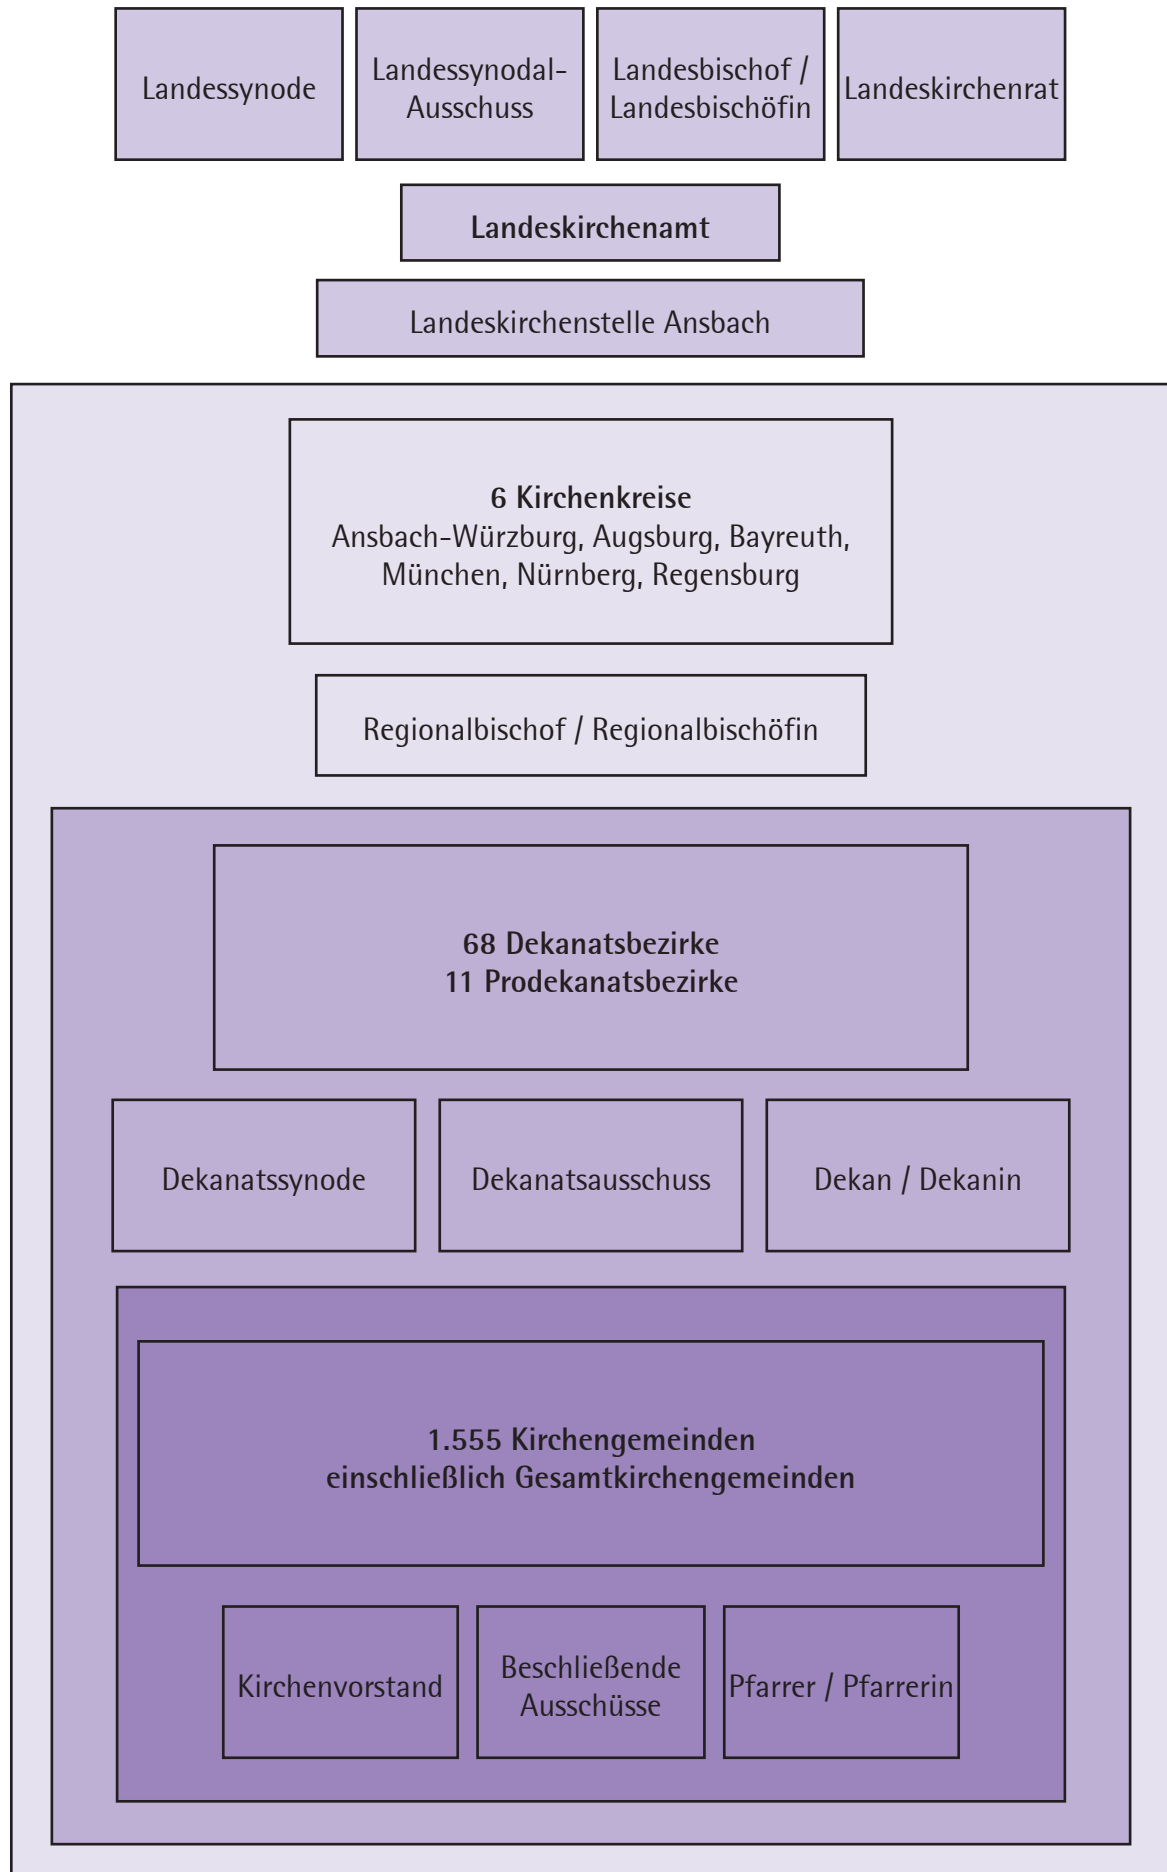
Landessynode

Landessynodal-Ausschuss

Landesbischof / Landesbischöfin

Landeskirchenrat

**Landeskirchenamt**

Landeskirchenstelle Ansbach

**6 Kirchenkreise**
Ansbach-Würzburg, Augsburg, Bayreuth, München, Nürnberg, Regensburg

Regionalbischof / Regionalbischöfin

**68 Dekanatsbezirke**
**11 Prodekanatsbezirke**

Dekanatssynode

Dekanatsausschuss

Dekan / Dekanin

**1.555 Kirchengemeinden**
**einschließlich Gesamtkirchengemeinden**

Kirchenvorstand

Beschließende Ausschüsse

Pfarrer / Pfarrerin